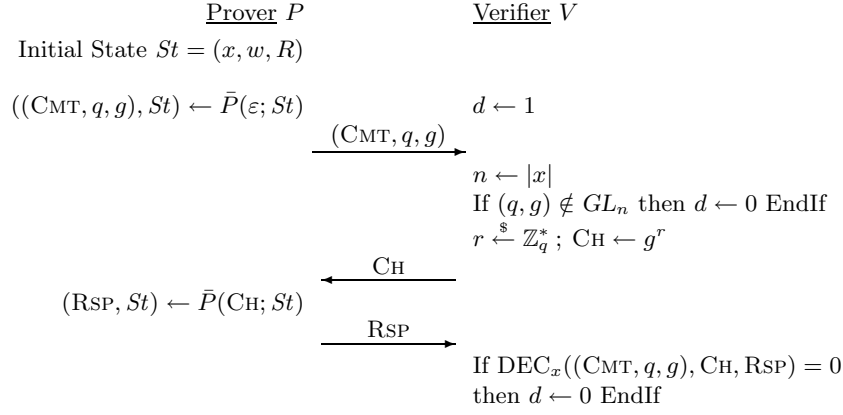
Prover $P$

Verifier $V$

Initial State $St = (x, w, R)$

$((\textsc{Cmt}, q, g), St) \leftarrow \bar{P}(\varepsilon; St)$

$d \leftarrow 1$

$(\textsc{Cmt}, q, g)$

$n \leftarrow |x|$

If $(q, g) \notin GL_n$ then $d \leftarrow 0$ EndIf

$r \xleftarrow{\$} \mathbb{Z}_q^*$ ; $\textsc{Ch} \leftarrow g^r$

$\textsc{Ch}$

$(\textsc{Rsp}, St) \leftarrow \bar{P}(\textsc{Ch}; St)$

$\textsc{Rsp}$

If $\mathrm{DEC}_x((\textsc{Cmt}, q, g), \textsc{Ch}, \textsc{Rsp}) = 0$ then $d \leftarrow 0$ EndIf